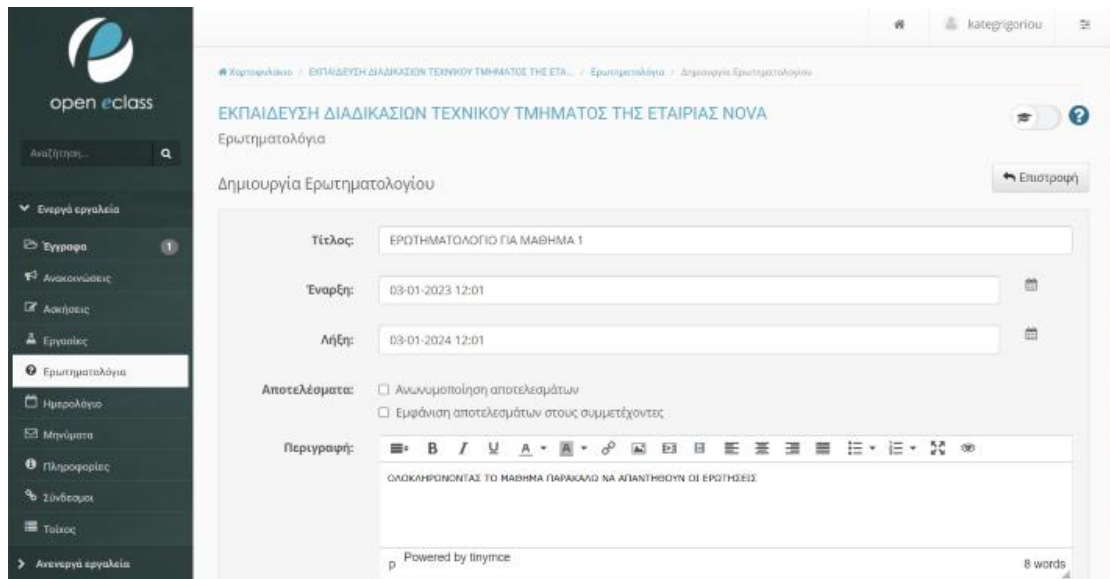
open eclass

Αναζήτηση...

Ενεργά εργαλεία
Έγγραφα 1
Ανακοινώσεις
Ασκήσεις
Εργασίες
Ερωτηματολόγια
Ημερολόγιο
Μηνύματα
Πληροφορίες
Σύνδεσμοι
Τοίχος
Ανενεργά εργαλεία

kategrigoriou

Χαρτοφυλάκιο / ΕΚΠΑΙΔΕΥΣΗ ΔΙΑΔΙΚΑΣΙΩΝ ΤΕΧΝΙΚΟΥ ΤΜΗΜΑΤΟΣ ΤΗΣ ΕΤΑ... / Ερωτηματολόγια / Δημιουργία Ερωτηματολογίου

ΕΚΠΑΙΔΕΥΣΗ ΔΙΑΔΙΚΑΣΙΩΝ ΤΕΧΝΙΚΟΥ ΤΜΗΜΑΤΟΣ ΤΗΣ ΕΤΑΙΡΙΑΣ NOVA
Ερωτηματολόγια

Δημιουργία Ερωτηματολογίου

Επιστροφή

Τίτλος: ΕΡΩΤΗΜΑΤΟΛΟΓΙΟ ΓΙΑ ΜΑΘΗΜΑ 1

Έναρξη: 03-01-2023 12:01

Λήξη: 03-01-2024 12:01

Αποτελέσματα: Ανωνυμοποίηση αποτελεσμάτων
Εμφάνιση αποτελεσμάτων στους συμμετέχοντες

Περιγραφή: ΟΛΟΚΛΗΡΩΝΟΝΤΑΣ ΤΟ ΜΑΘΗΜΑ ΠΑΡΑΚΑΛΩ ΝΑ ΑΠΑΝΤΗΘΟΥΝ ΟΙ ΕΡΩΤΗΣΕΙΣ

p Powered by tinymce
8 words